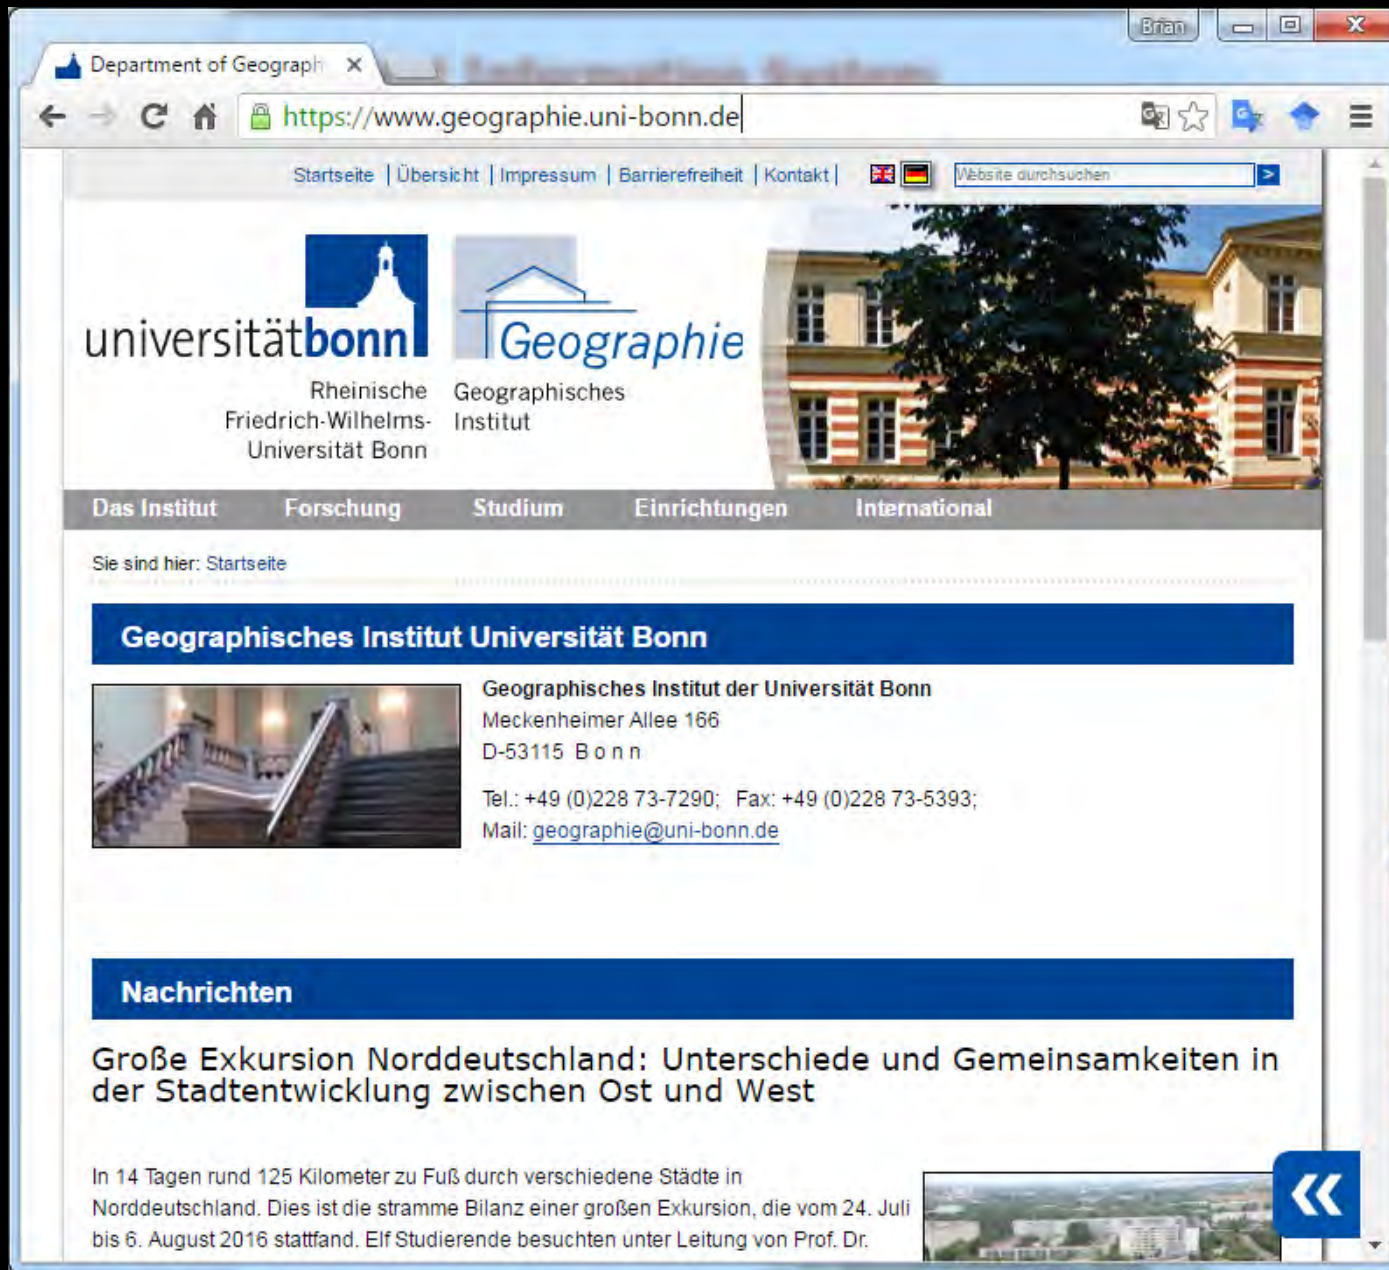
Brian

Department of Geograph ×

https://www.geographie.uni-bonn.de

Startseite | Übersicht | Impressum | Barrierefreiheit | Kontakt |

Website durchsuchen

universitätbonn

Rheinische Friedrich-Wilhelms-Universität Bonn

Geographie

Geographisches Institut

Das Institut Forschung Studium Einrichtungen International

Sie sind hier: Startseite

Geographisches Institut Universität Bonn

Geographisches Institut der Universität Bonn
Meckenheimer Allee 166
D-53115 B o n n

Tel.: +49 (0)228 73-7290; Fax: +49 (0)228 73-5393;
Mail: geographie@uni-bonn.de

Nachrichten

Große Exkursion Norddeutschland: Unterschiede und Gemeinsamkeiten in der Stadtentwicklung zwischen Ost und West

In 14 Tagen rund 125 Kilometer zu Fuß durch verschiedene Städte in Norddeutschland. Dies ist die stramme Bilanz einer großen Exkursion, die vom 24. Juli bis 6. August 2016 stattfand. Elf Studierende besuchten unter Leitung von Prof. Dr.

«